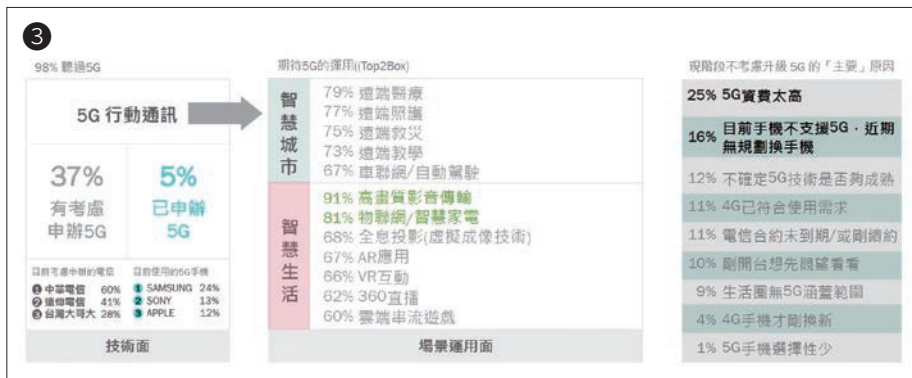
3

98% 聽過5G

5G 行動通訊

37%
有考慮申辦5G

5%
已申辦5G

目前考慮申辦的電信
1 中華電信 60%
2 遠傳電信 41%
3 台灣大哥大 28%

目前使用的5G手機
1 SAMSUNG 24%
2 SONY 13%
3 APPLE 12%

技術面

期待5G的運用(Top2Box)

智慧城市
79% 遠端醫療
77% 遠端照護
75% 遠端救災
73% 遠端教學
67% 車聯網/自動駕駛

智慧生活
91% 高畫質影音傳輸
81% 物聯網/智慧家電
68% 全息投影(虛擬成像技術)
67% AR應用
66% VR互動
62% 360直播
60% 雲端串流遊戲

場景運用面

現階段不考慮升級 5G 的「主要」原因

25% 5G資費太高
16% 目前手機不支援5G，近期無規劃換手機
12% 不確定5G技術是否夠成熟
11% 4G已符合使用需求
11% 電信合約未到期/或剛續約
10% 剛開台想先觀望看看
9% 生活圈無5G涵蓋範圍
4% 4G手機才剛換新
1% 5G手機選擇性少